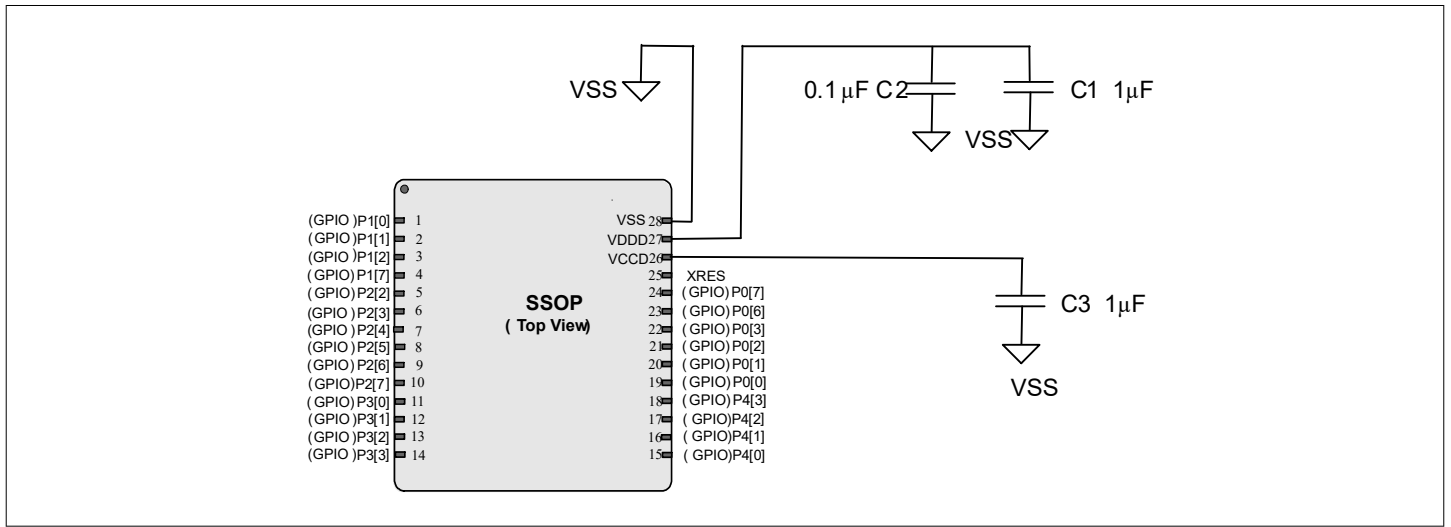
VSS

0.1 μF C2

C1 1μF

VSS

(GPIO )P1[0] 1
(GPIO )P1[1] 2
(GPIO )P1[2] 3
(GPIO )P1[7] 4
(GPIO )P2[2] 5
(GPIO )P2[3] 6
(GPIO )P2[4] 7
(GPIO )P2[5] 8
(GPIO )P2[6] 9
(GPIO )P2[7] 10
(GPIO )P3[0] 11
(GPIO )P3[1] 12
(GPIO )P3[2] 13
(GPIO )P3[3] 14

SSOP
( Top View)

VSS 28
VDDD 27
VCCD 26
25 XRES
24 (GPIO) P0[7]
23 (GPIO) P0[6]
22 (GPIO) P0[3]
21 (GPIO) P0[2]
20 (GPIO) P0[1]
19 (GPIO) P0[0]
18 (GPIO) P4[3]
17 ( GPIO)P4[2]
16 ( GPIO)P4[1]
15 ( GPIO)P4[0]

C3 1μF

VSS